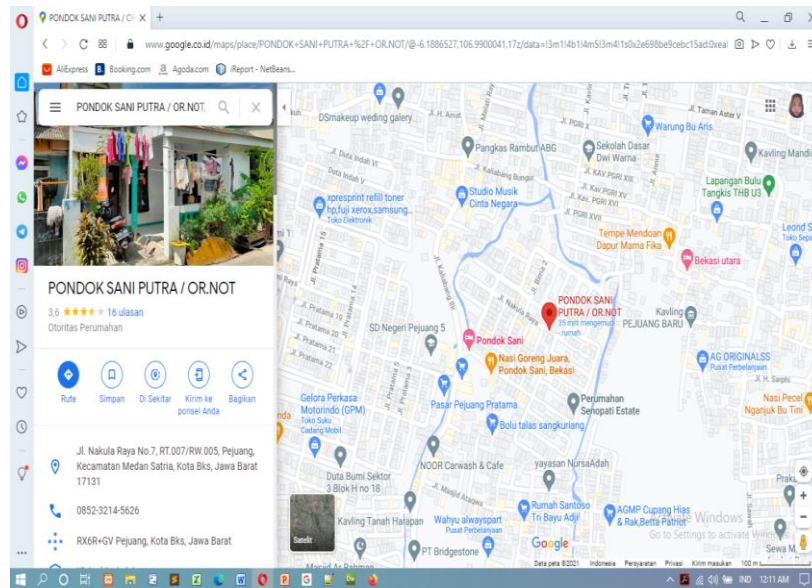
PONDOK SANI PUTRA / O ×  +

www.google.co.id/maps/place/PONDOK+SANI+PUTRA+%2F+OR.NOT/@-6.1886527,106.9900041,17z/data=!3m1!4b1!4m5!3m4!1s0x2e698be9cebc15ad:0xea

AliExpress  Booking.com  Agoda.com  iReport - NetBeans...

PONDOK SANI PUTRA / OR.NOT

PONDOK SANI PUTRA / OR.NOT
3,6 ★★★★ 16 ulasan
Otoritas Perumahan

Rute  Simpan  Di Sekitar  Kirim ke ponsel Anda  Bagikan

Jl. Nakula Raya No.7, RT.007/RW.005, Pejuang, Kecamatan Medan Satria, Kota Bks, Jawa Barat 17131

0852-3214-5626

RX6R+GV Pejuang, Kota Bks, Jawa Barat

DSmakeup weding galery
Pangkas Rambut ABG
Sekolah Dasar Dwi Warna
Warung Bu Aris
Kavling Mandiri
Lapangan Bulu Tangkis THB US
xprespprint refill toner hp,fuji xerox,samsung...
Toko Elektronik
Studio Musik Cinta Negara
Tempe Mendoan Dapur Mama Fika
Bekasi utara
Leond S Toko Sepa
PONDOK SANI PUTRA / OR.NOT
15 min mengemudi
Kavling PEJUANG BARU
SD Negeri Pejuang 5
Pondok Sani
Nasi Goreng Juara, Pondok Sani, Bekasi
AG ORIGINALSS Pusat Perbelanjaan
Nasi Pecel Nganjuk Bu Tini
Gelora Perkasa Motorindo (GPM) Toko Suku Cadang Mobil
Pasar Pejuang Pratama
Perumahan Senopati Estate
Bolu talas sangkuriang
NOOR Carwash & Cafe
yayasan NursaAdah
Duta Bumi Sektor 3 Blok H no 18
Kavling Tanah Harapan
Wahyu alwayspart Toko Perlengkapan
Rumah Santoso Tri Bayu Adji
AGMP Cupang Hias & Rak Betta Patriot
PT Bridgestone
Satelit
Google
Data peta ©2021  Indonesia  Persyaratan  Privasi  Kirim masukan  100 m
Jl. Amat  Jl. Kalibaru  Jl. Duta Indah VI  Jl. Duta Indah VII  Jl. Pratama 15  Jl. Pratama 14  Jl. Pratama 19  Jl. Pratama 20  Jl. Pratama 22  Jl. Kav. PGRI XIII  Jl. Kav. PGRI XV  Jl. PGRI XVII  Jl. Nakula Raya  Jl. Bima 2  Jl. Taman Aster V  Jl. H. Saiph  Jl. Masjid Al Rahman  Jl. Masjid Alawa
Activate Windows
Go to Settings to activate Windows.
IND 12:11 AM